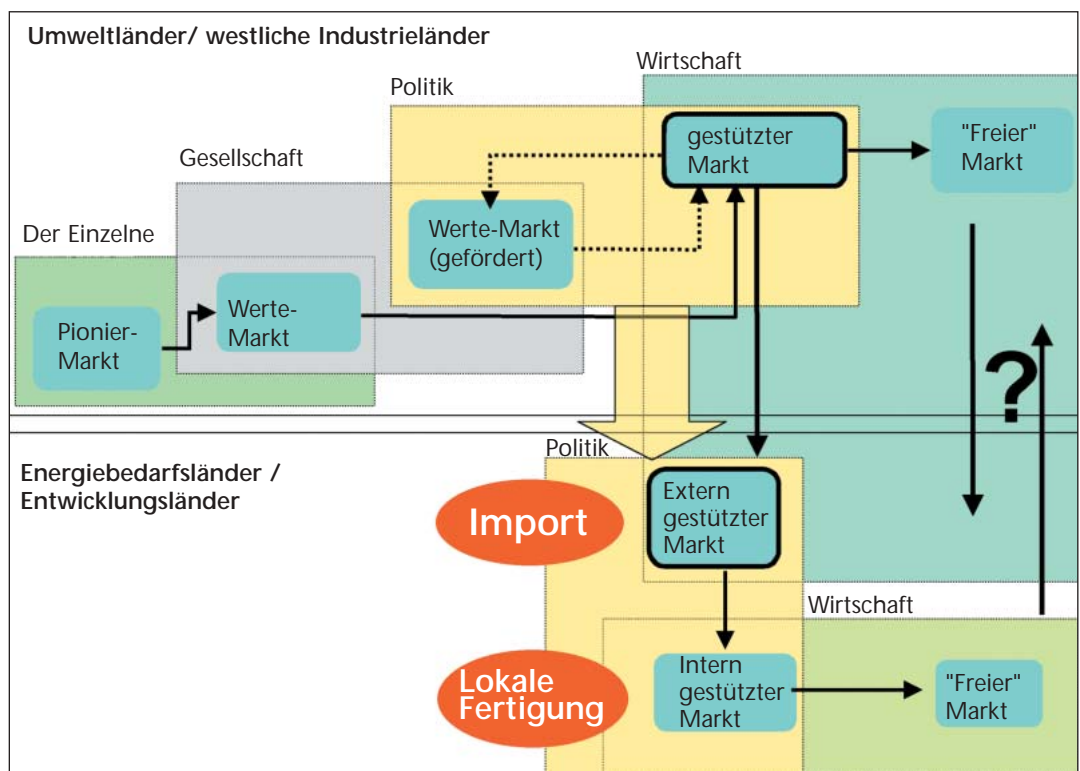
Umweltländer/ westliche Industrieländer

Wirtschaft

Politik

Gesellschaft

Der Einzelne

gestützter Markt

"Freier" Markt

Werte-Markt (gefördert)

Pionier-Markt

Werte-Markt

?

Politik

Energiebedarfsländer / Entwicklungsländer

Import

Extern gestützter Markt

Wirtschaft

Lokale Fertigung

Intern gestützter Markt

"Freier" Markt